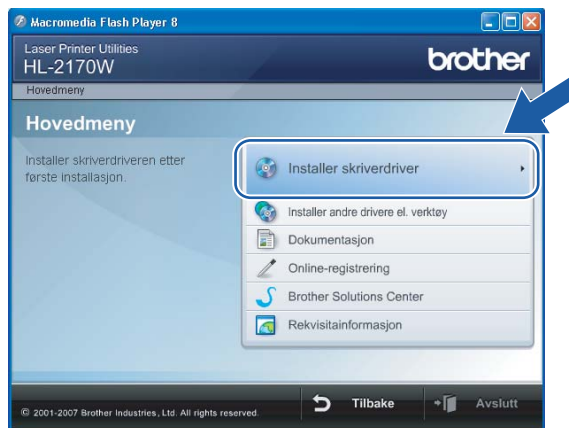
Macromedia Flash Player 8

Laser Printer Utilities
HL-2170W

brother

Hovedmeny

Hovedmeny

Installer skriverdriveren etter første installasjon.

Installer skriverdriver

Installer andre drivere el. verktøy

Dokumentasjon

Online-registrering

Brother Solutions Center

Rekvisitainformasjon

© 2001-2007 Brother Industries, Ltd. All rights reserved.

Tilbake

Avslutt